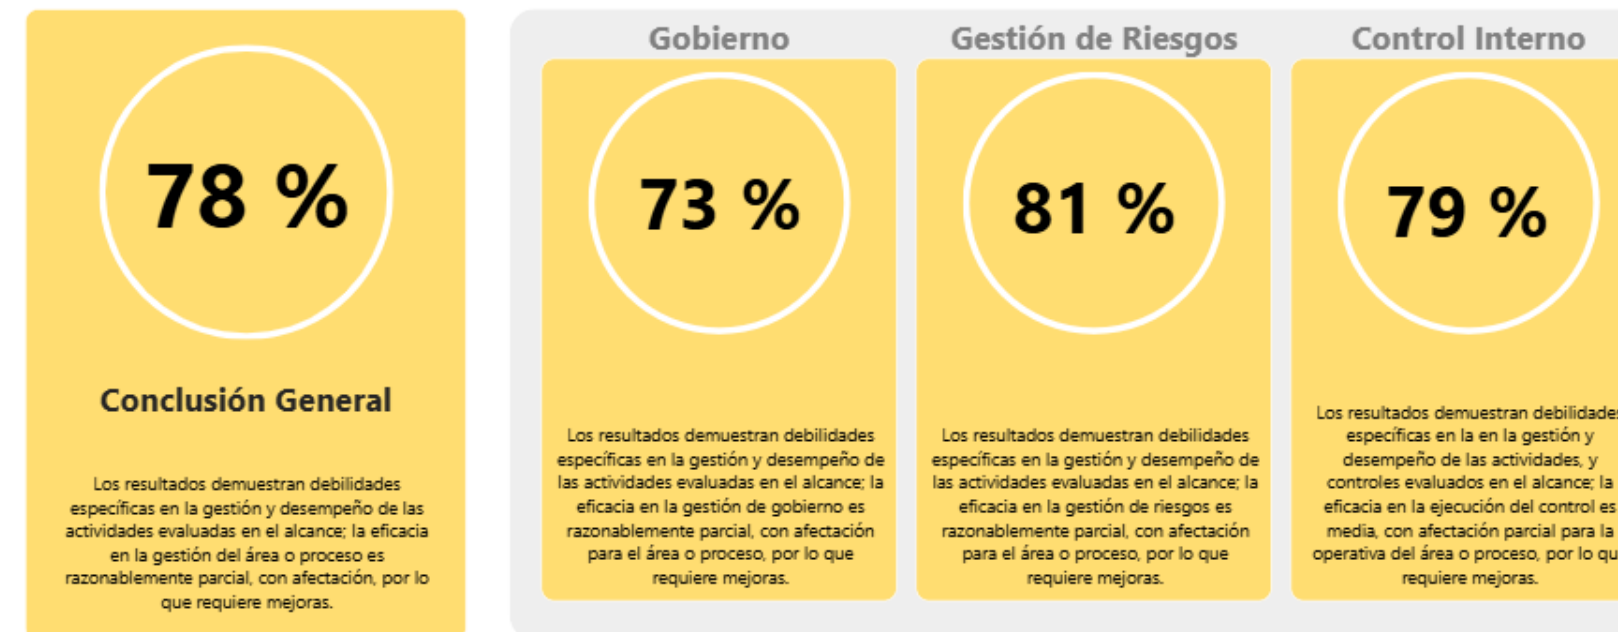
78 %

Conclusión General

Los resultados demuestran debilidades específicas en la gestión y desempeño de las actividades evaluadas en el alcance; la eficacia en la gestión del área o proceso es razonablemente parcial, con afectación, por lo que requiere mejoras.

Gobierno

73 %

Los resultados demuestran debilidades específicas en la gestión y desempeño de las actividades evaluadas en el alcance; la eficacia en la gestión de gobierno es razonablemente parcial, con afectación para el área o proceso, por lo que requiere mejoras.

Gestión de Riesgos

81 %

Los resultados demuestran debilidades específicas en la gestión y desempeño de las actividades evaluadas en el alcance; la eficacia en la gestión de riesgos es razonablemente parcial, con afectación para el área o proceso, por lo que requiere mejoras.

Control Interno

79 %

Los resultados demuestran debilidade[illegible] específicas en la en la gestión y desempeño de las actividades, y controles evaluados en el alcance; la eficacia en la ejecución del control es media, con afectación parcial para la operativa del área o proceso, por lo qu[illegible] requiere mejoras.